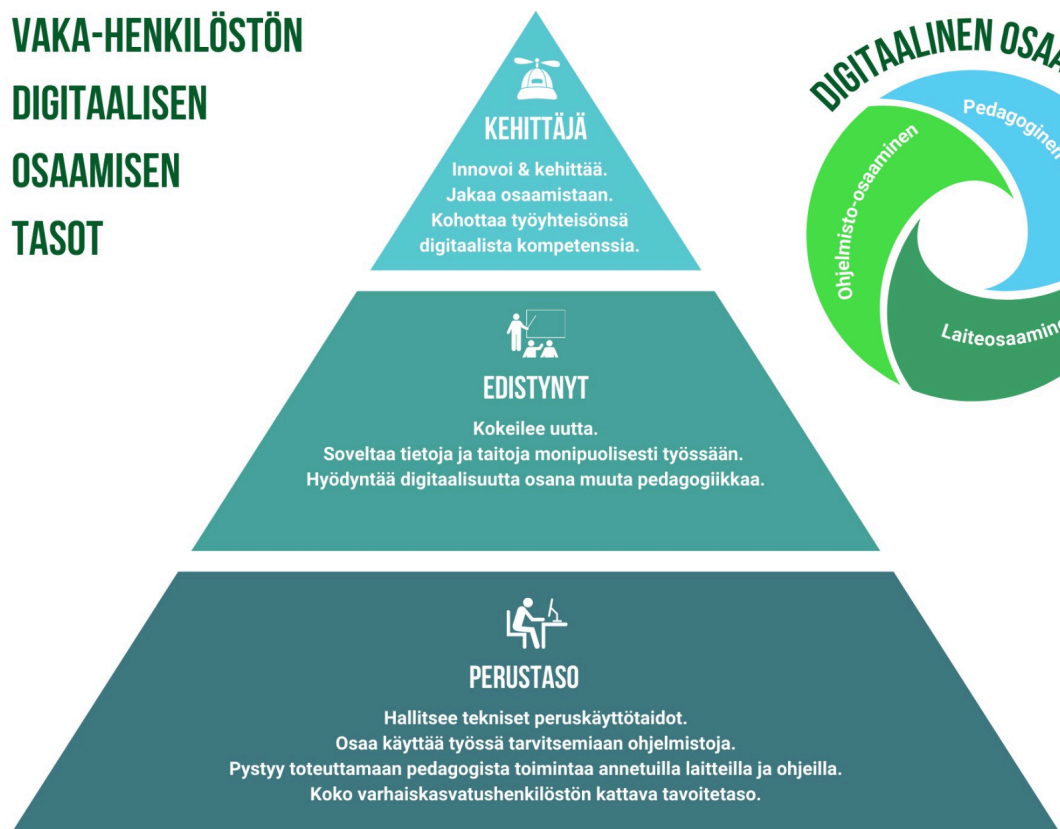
VAKA-HENKILÖSTÖN DIGITAALISEN OSAAMISEN TASOT

KEHITTÄJÄ
Innovoi & kehittää.
Jakaa osaamistaan.
Kohottaa työyhteisönsä digitaalista kompetenssia.

EDISTYNYT
Kokeilee uutta.
Soveltaa tietoja ja taitoja monipuolisesti työssään.
Hyödyntää digitaalisuutta osana muuta pedagogiikkaa.

PERUSTASO
Hallitsee tekniset peruskäyttötaidot.
Osaa käyttää työssä tarvitsemiaan ohjelmistoja.
Pystyy toteuttamaan pedagogista toimintaa annetuilla laitteilla ja ohjeilla.
Koko varhaiskasvatushenkilöstön kattava tavoitetaso.

DIGITAALINEN OSA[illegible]
Pedagoginen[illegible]
Ohjelmisto-osaaminen
Laiteosaamin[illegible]